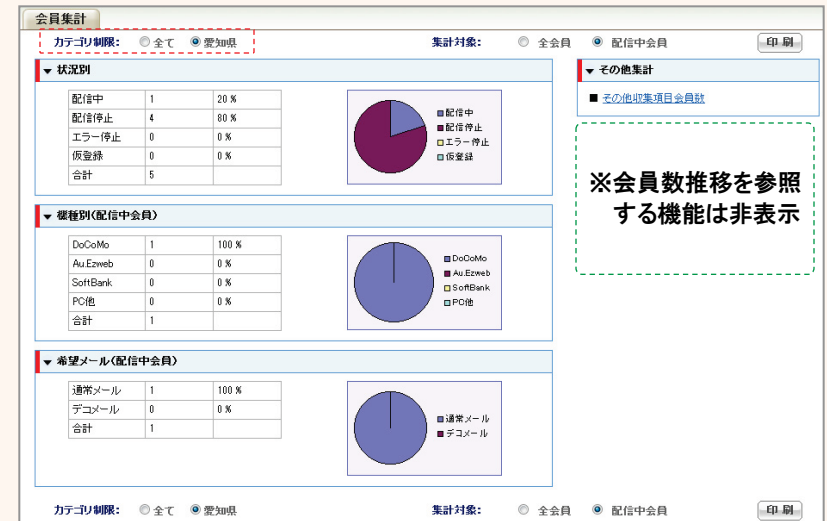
会員集計

カテゴリ制限: ○全て ◉愛知県　　集計対象: ○全会員 ◉配信中会員　印刷

▼状況別

| 配信中 | 1 | 20 % |
|---|---|---|
| 配信停止 | 4 | 80 % |
| エラー停止 | 0 | 0 % |
| 仮登録 | 0 | 0 % |
| 合計 | 5 | |

配信中
配信停止
エラー停止
仮登録

▼機種別(配信中会員)

| DoCoMo | 1 | 100 % |
|---|---|---|
| Au.Ezweb | 0 | 0 % |
| SoftBank | 0 | 0 % |
| PC他 | 0 | 0 % |
| 合計 | 1 | |

DoCoMo
Au.Ezweb
SoftBank
PC他

▼希望メール(配信中会員)

| 通常メール | 1 | 100 % |
|---|---|---|
| デコメール | 0 | 0 % |
| 合計 | 1 | |

通常メール
デコメール

▼その他集計

■ その他収集項目会員数

※会員数推移を参照する機能は非表示

カテゴリ制限: ○全て ◉愛知県　　集計対象: ○全会員 ◉配信中会員　印刷